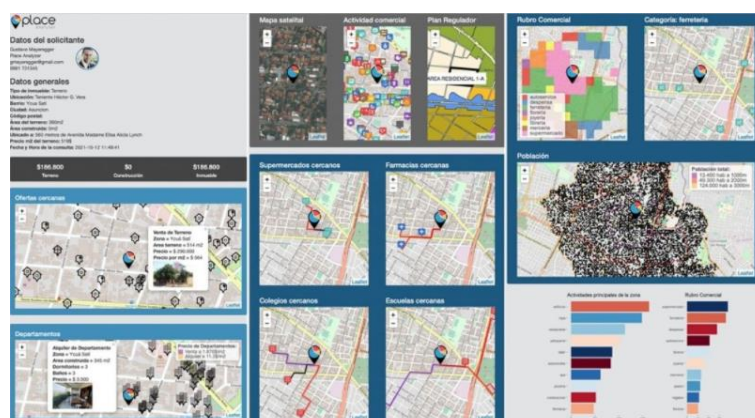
place

Datos del solicitante
Gustavo Mayeregger
Place Analyzer
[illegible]
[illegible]

Datos generales
Tipo de inmueble: Terreno
Ubicación: Terreno Héctor G. Vera
Barrio: Ycuá Satí
Ciudad: Asunción
Código postal:
Área del terreno: 360m2
Área construida: 0m2
Ubicado a: 380 metros de Avenida Madame Elisa Alicia Lynch
Precio m2 del terreno: 516
Fecha y hora de la consulta: 2021-10-12 11:46:41

| $186.800 | $0 | $186.800 |
|---|---|---|
| Terreno | Construcción | Inmueble |

Ofertas cercanas
Venta de Terreno
Zona = Ycuá Satí
Área terreno = 514 m2
Precio = $ 350.000
Precio por m2 = $ 680

Departamentos
Alquiler de Departamento
Zona = Ycuá Satí
Área construida = 840 m2
Dormitorios = 3
Baños = 3
Precio = $ 3.300
Precio de Departamentos

Mapa satelital
Actividad comercial
Plan Regulador
AREA RESIDENCIAL 1-A

Rubro Comercial
Categoría: ferreteria

Supermercados cercanos
Farmacias cercanas

Población
Población total:
13.490 hab a 1000m
48.800 hab a 2000m
124.600 hab a 3000m

Colegios cercanos
Escuelas cercanas

Actividades principales de la zona
Rubro Comercial

Leaflet